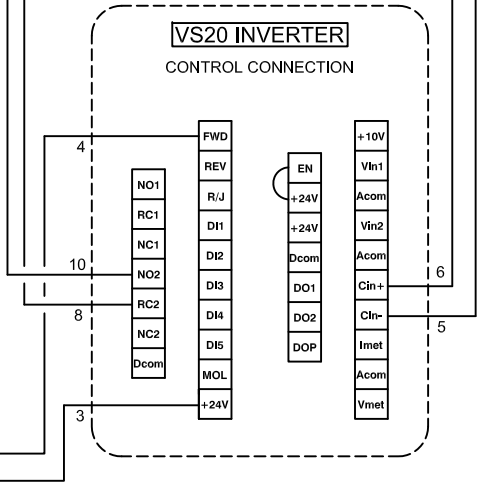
VS20 INVERTER
CONTROL CONNECTION

4
10
8
3

NO1
RC1
NC1
NO2
RC2
NC2
Dcom

FWD
REV
R/J
DI1
DI2
DI3
DI4
DI5
MOL
+24V

EN
+24V
+24V
Dcom
DO1
DO2
DOP

+10V
VIn1
Acom
Vin2
Acom
Cin+
CIn-
Imet
Acom
Vmet

6
5